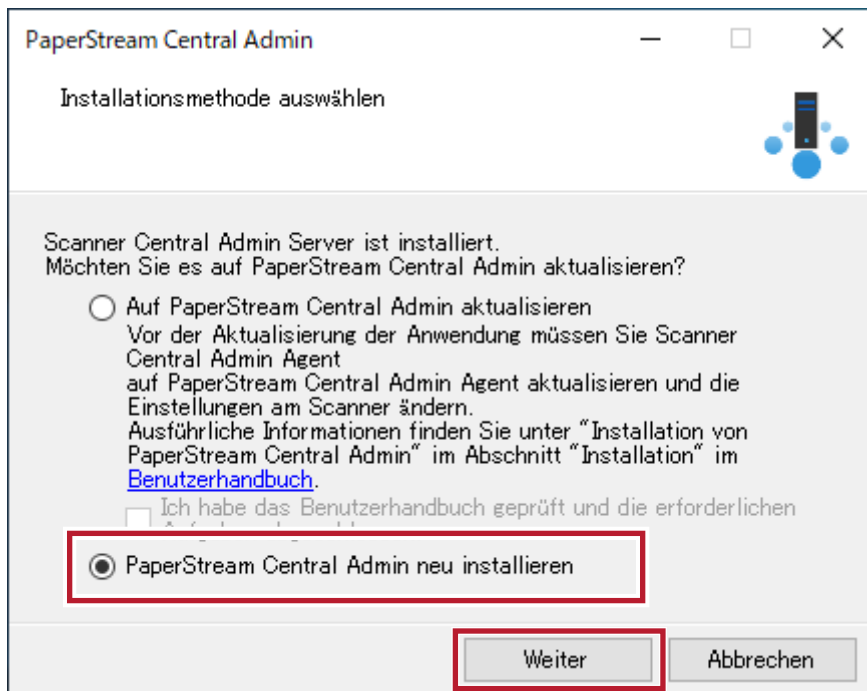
PaperStream Central Admin

Installationsmethode auswählen

Scanner Central Admin Server ist installiert.
Möchten Sie es auf PaperStream Central Admin aktualisieren?

Auf PaperStream Central Admin aktualisieren
Vor der Aktualisierung der Anwendung müssen Sie Scanner Central Admin Agent
auf PaperStream Central Admin Agent aktualisieren und die Einstellungen am Scanner ändern.
Ausführliche Informationen finden Sie unter "Installation von PaperStream Central Admin" im Abschnitt "Installation" im Benutzerhandbuch.

Ich habe das Benutzerhandbuch geprüft und die erforderlichen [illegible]

PaperStream Central Admin neu installieren

Weiter
Abbrechen